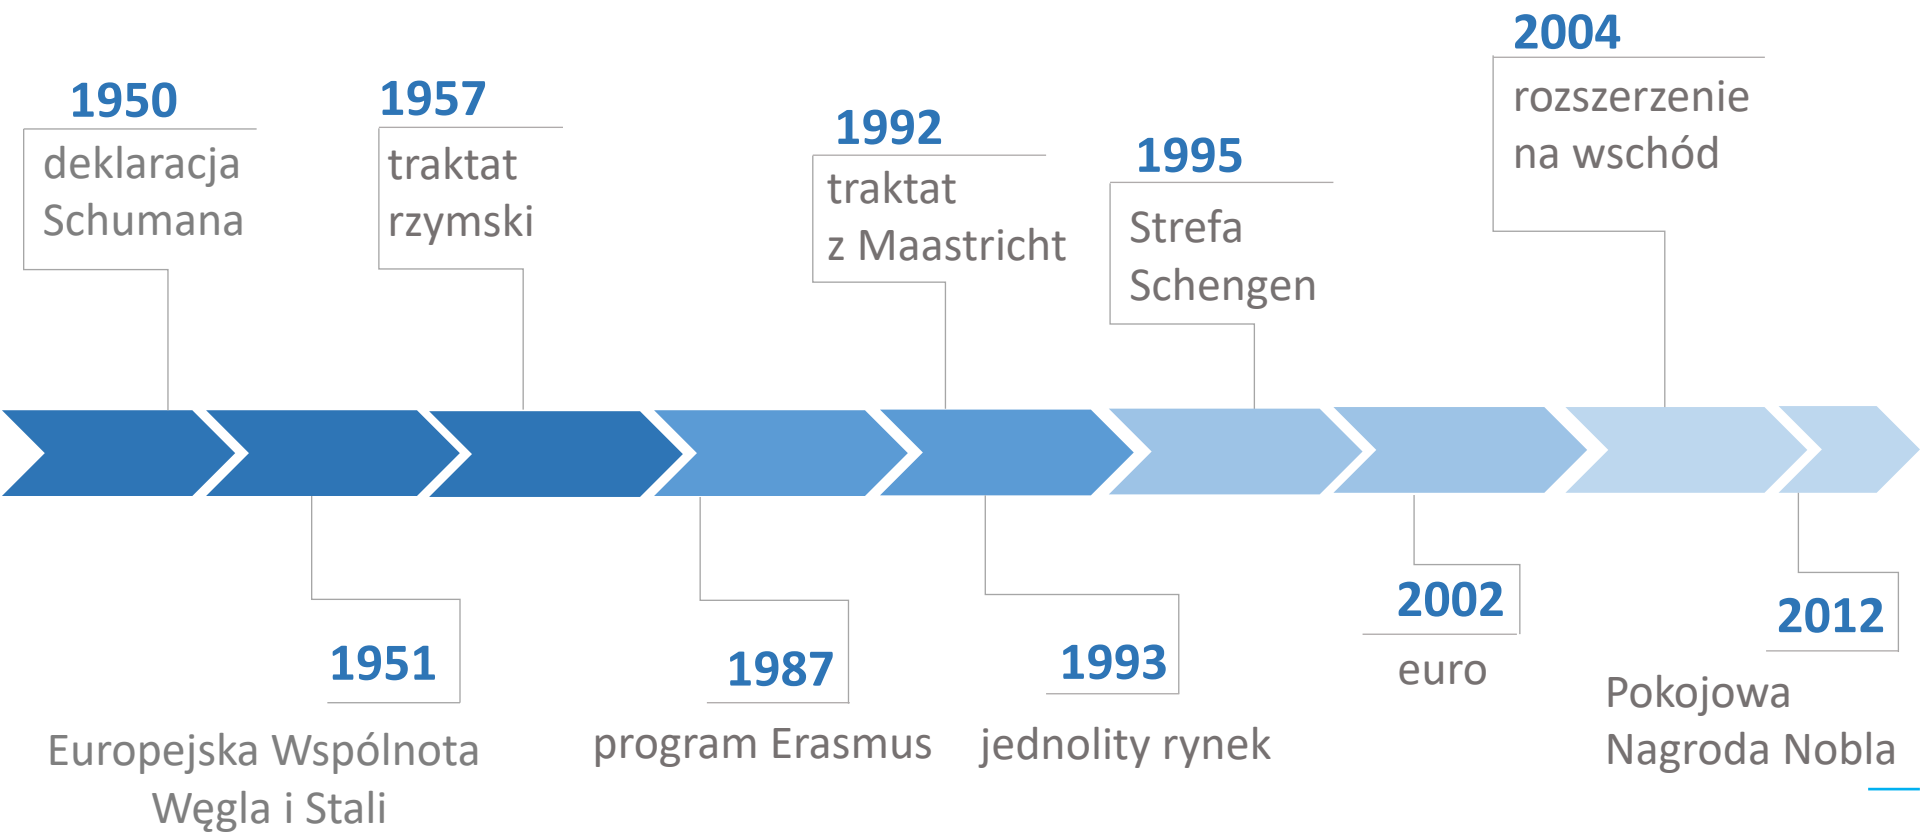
1950
deklaracja Schumana

1957
traktat rzymski

1992
traktat z Maastricht

1995
Strefa Schengen

2004
rozszerzenie na wschód

1951
Europejska Wspólnota Węgla i Stali

1987
program Erasmus

1993
jednolity rynek

2002
euro

2012
Pokojowa Nagroda Nobla